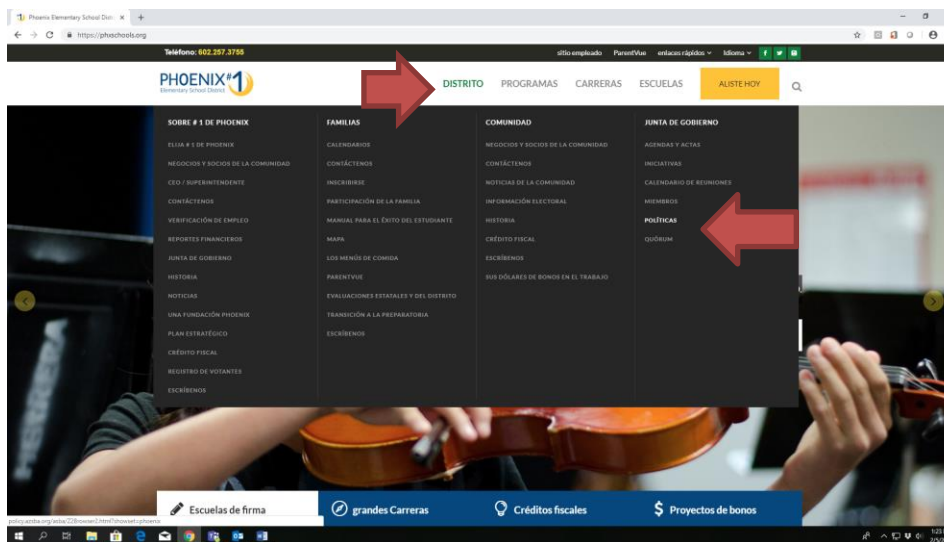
Phoenix Elementary School Distr ×

https://phxschools.org

Teléfono: 602.257.3755

sitio empleado ParentVue enlaces rápidos Idioma

PHOENIX #1 Elementary School District

DISTRITO PROGRAMAS CARRERAS ESCUELAS ALISTE HOY

SOBRE # 1 DE PHOENIX
ELIJA # 1 DE PHOENIX
NEGOCIOS Y SOCIOS DE LA COMUNIDAD
CEO / SUPERINTENDENTE
CONTÁCTENOS
VERIFICACIÓN DE EMPLEO
REPORTES FINANCIEROS
JUNTA DE GOBIERNO
HISTORIA
NOTICIAS
UNA FUNDACIÓN PHOENIX
PLAN ESTRATÉGICO
CRÉDITO FISCAL
REGISTRO DE VOTANTES
ESCRÍBENOS

FAMILIAS
CALENDARIOS
CONTÁCTENOS
INSCRIBIRSE
PARTICIPACIÓN DE LA FAMILIA
MANUAL PARA EL ÉXITO DEL ESTUDIANTE
MAPA
LOS MENÚS DE COMIDA
PARENTVUE
EVALUACIONES ESTATALES Y DEL DISTRITO
TRANSICIÓN A LA PREPARATORIA
ESCRÍBENOS

COMUNIDAD
NEGOCIOS Y SOCIOS DE LA COMUNIDAD
CONTÁCTENOS
NOTICIAS DE LA COMUNIDAD
INFORMACIÓN ELECTORAL
HISTORIA
CRÉDITO FISCAL
ESCRÍBENOS
SUS DÓLARES DE BONOS EN EL TRABAJO

JUNTA DE GOBIERNO
AGENDAS Y ACTAS
INICIATIVAS
CALENDARIO DE REUNIONES
MIEMBROS
POLÍTICAS
QUÓRUM

Escuelas de firma
grandes Carreras
Créditos fiscales
$ Proyectos de bonos

policy.azsba.org/asba/Z2Browser2.html?showset=phoenix